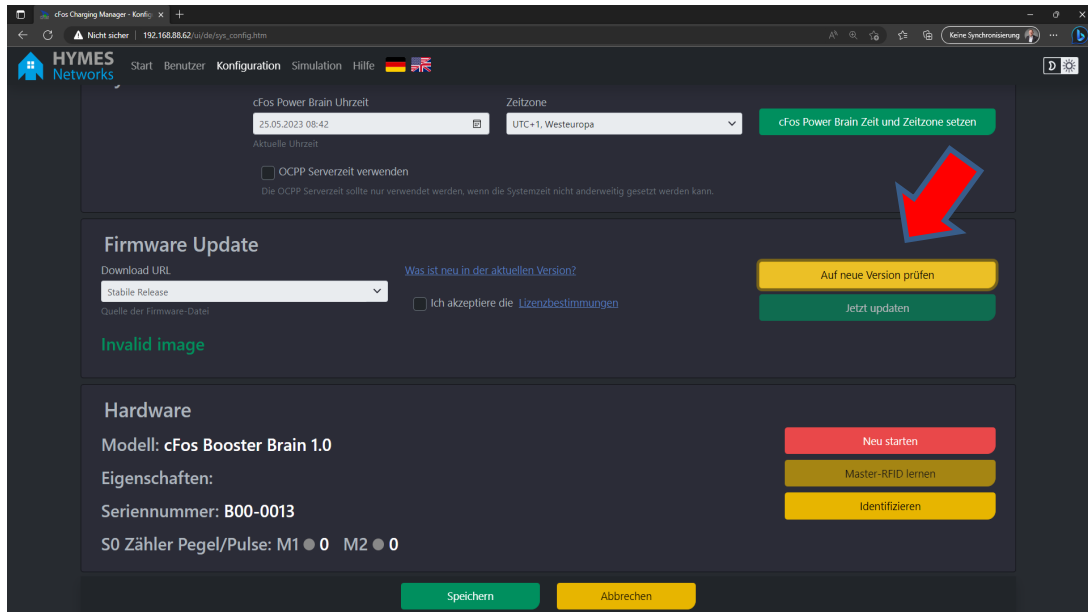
cFos Charging Manager - Konfig ×
Nicht sicher | 192.168.88.62/ui/de/sys_config.htm
Keine Synchronisierung

HYMES Networks
Start Benutzer Konfiguration Simulation Hilfe

cFos Power Brain Uhrzeit
25.05.2023 08:42
Aktuelle Uhrzeit
Zeitzone
UTC+1, Westeuropa
cFos Power Brain Zeit und Zeitzone setzen

OCPP Serverzeit verwenden
Die OCPP Serverzeit sollte nur verwendet werden, wenn die Systemzeit nicht anderweitig gesetzt werden kann.

Firmware Update
Download URL
Stabile Release
Quelle der Firmware-Datei
Was ist neu in der aktuellen Version?
Ich akzeptiere die Lizenzbestimmungen
Auf neue Version prüfen
Jetzt updaten
Invalid image

Hardware
Modell: cFos Booster Brain 1.0
Eigenschaften:
Seriennummer: B00-0013
S0 Zähler Pegel/Pulse: M1 0 M2 0
Neu starten
Master-RFID lernen
Identifizieren

Speichern
Abbrechen